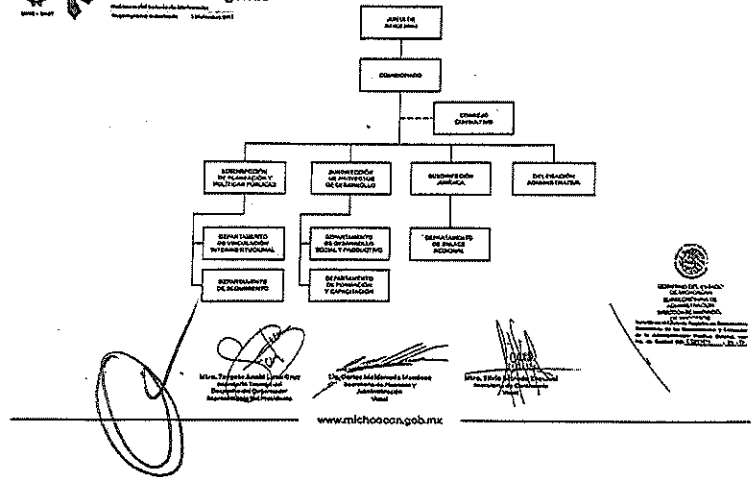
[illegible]

JUNTA DE GOBIERNO

COMISIONADO

CONSEJO CONSULTIVO

SUBDIRECCIÓN DE PLANEACIÓN Y POLÍTICAS PÚBLICAS

SUBDIRECCIÓN DE PROYECTOS DE DESARROLLO

SUBDIRECCIÓN JURÍDICA

DELEGACIÓN ADMINISTRATIVA

DEPARTAMENTO DE VINCULACIÓN INTERINSTITUCIONAL

DEPARTAMENTO DE SEGUIMIENTO

DEPARTAMENTO DE DESARROLLO SOCIAL Y PRODUCTIVO

DEPARTAMENTO DE FORMACIÓN Y CAPACITACIÓN

DEPARTAMENTO DE ENLACE REGIONAL

GOBIERNO DEL ESTADO DE MICHOACÁN SUBSECRETARÍA DE ADMINISTRACIÓN DIRECCIÓN DE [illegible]

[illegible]

Mtra. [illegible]

Lic. Carlos Maldonado Mendoza Secretario de Finanzas y Administración Vocal

Mtra. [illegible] Vocal

www.michoacan.gob.mx